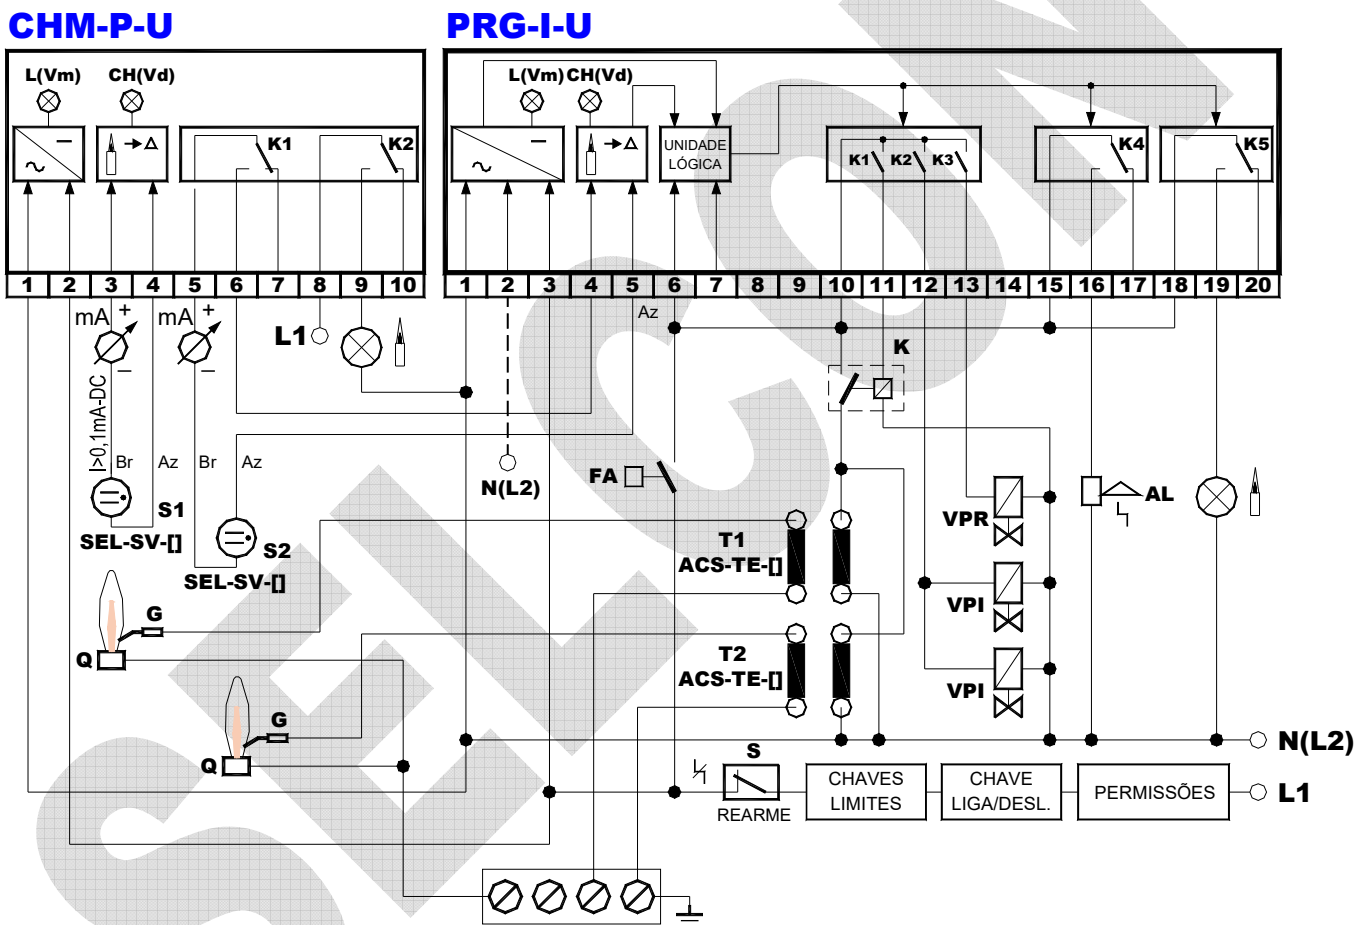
CHM-P-U

PRG-I-U

L(Vm) CH(Vd)

K1 K2

L(Vm) CH(Vd)

UNIDADE LÓGICA

K1 K2 K3

K4

K5

1 2 3 4 5 6 7 8 9 10

1 2 3 4 5 6 7 8 9 10 11 12 13 14 15 16 17 18 19 20

mA + mA +

L1

Az

K

≥0,1mA-DC

Br Az Br Az

N(L2)

FA

S1

SEL-SV-[]

S2

SEL-SV-[]

T1

ACS-TE-[]

VPR

AL

G

Q

VPI

T2

ACS-TE-[]

VPI

G

Q

N(L2)

S

REARME

CHAVES LIMITES

CHAVE LIGA/DESL.

PERMISSÕES

L1

SELCON